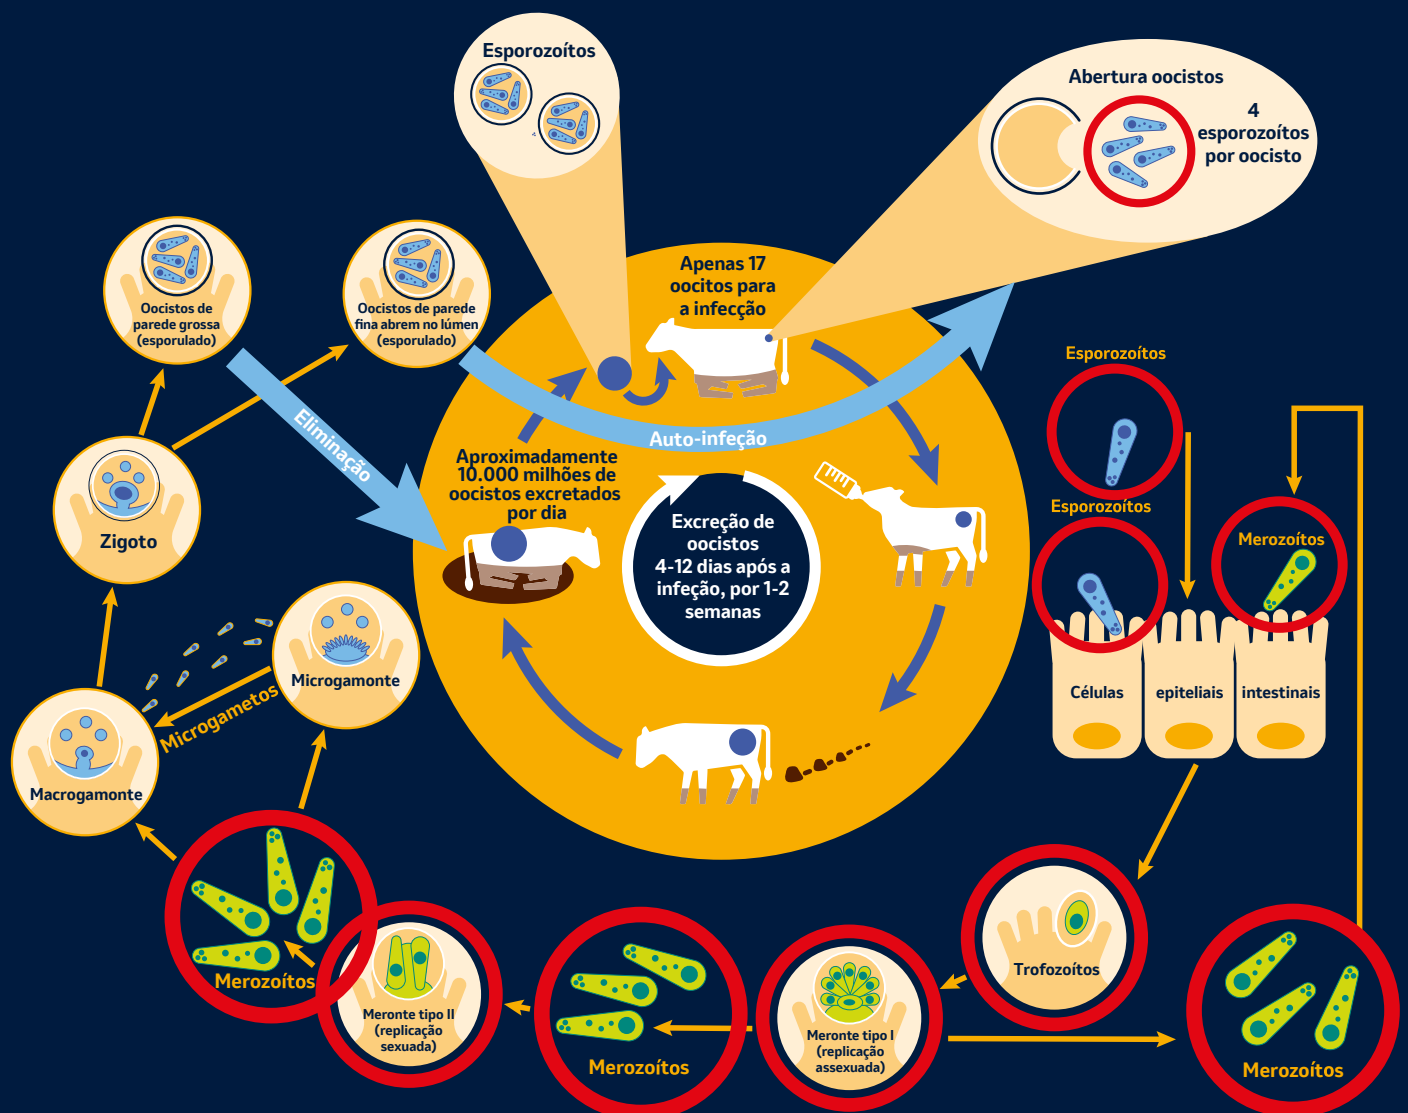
Esporozoítos

Abertura oocistos

4 esporozoítos por oocisto

Oocistos de parede grossa (esporulado)

Oocistos de parede fina abrem no lúmen (esporulado)

Apenas 17 oocitos para a infecção

Eliminação

Auto-infeção

Zigoto

Aproximadamente 10.000 milhões de oocistos excretados por dia

Excreção de oocistos 4-12 dias após a infeção, por 1-2 semanas

Esporozoítos

Esporozoítos

Merozoítos

Células epiteliais intestinais

Microgamonte

Microgametos

Macrogamonte

Merozoítos

Meronte tipo II (replicação sexuada)

Merozoítos

Meronte tipo I (replicação assexuada)

Trofozoítos

Merozoítos